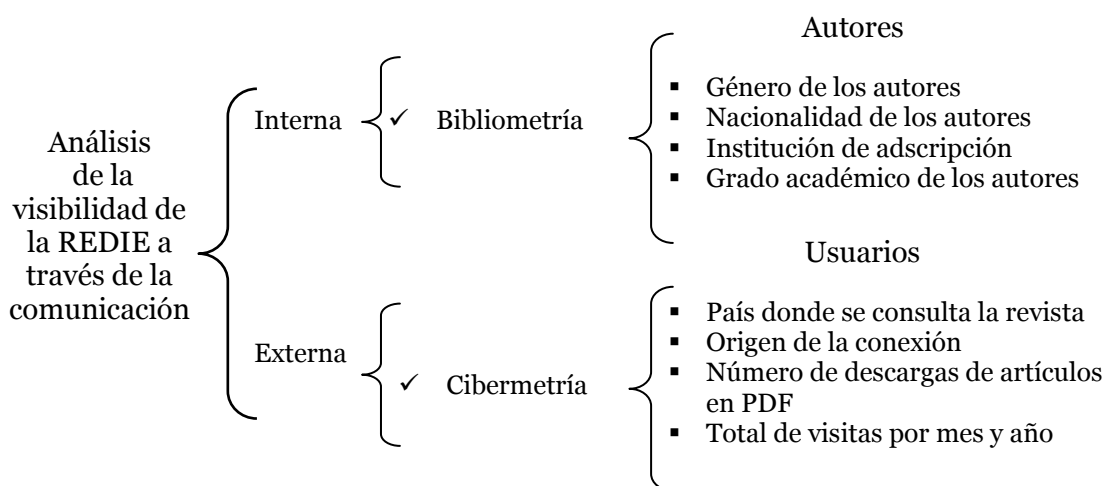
Análisis de la visibilidad de la REDIE a través de la comunicación

Interna

✓ Bibliometría

Autores

▪ Género de los autores
▪ Nacionalidad de los autores
▪ Institución de adscripción
▪ Grado académico de los autores

Externa

✓ Cibermetría

Usuarios

▪ País donde se consulta la revista
▪ Origen de la conexión
▪ Número de descargas de artículos en PDF
▪ Total de visitas por mes y año